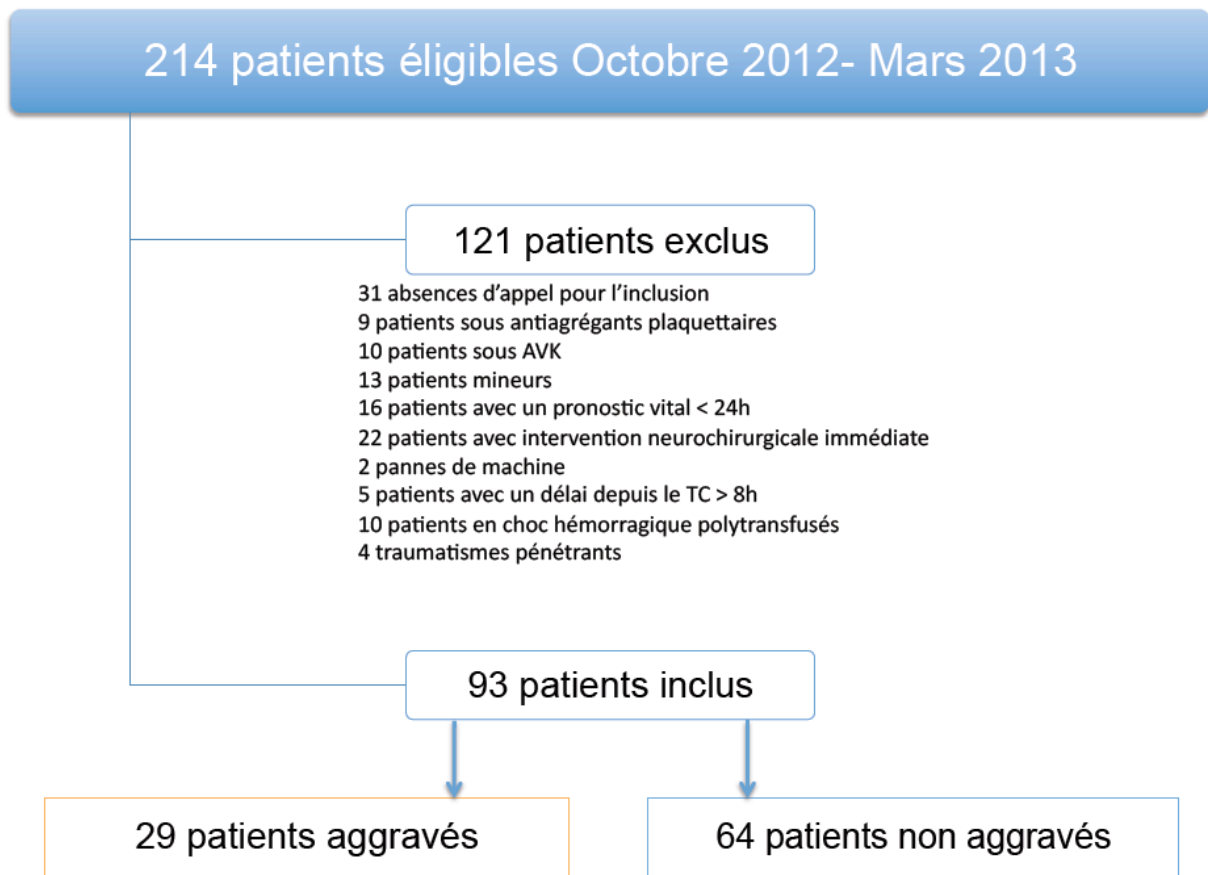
214 patients éligibles Octobre 2012- Mars 2013

121 patients exclus

31 absences d'appel pour l'inclusion
9 patients sous antiagrégants plaquettaires
10 patients sous AVK
13 patients mineurs
16 patients avec un pronostic vital < 24h
22 patients avec intervention neurochirurgicale immédiate
2 pannes de machine
5 patients avec un délai depuis le TC > 8h
10 patients en choc hémorragique polytransfusés
4 traumatismes pénétrants

93 patients inclus

29 patients aggravés

64 patients non aggravés